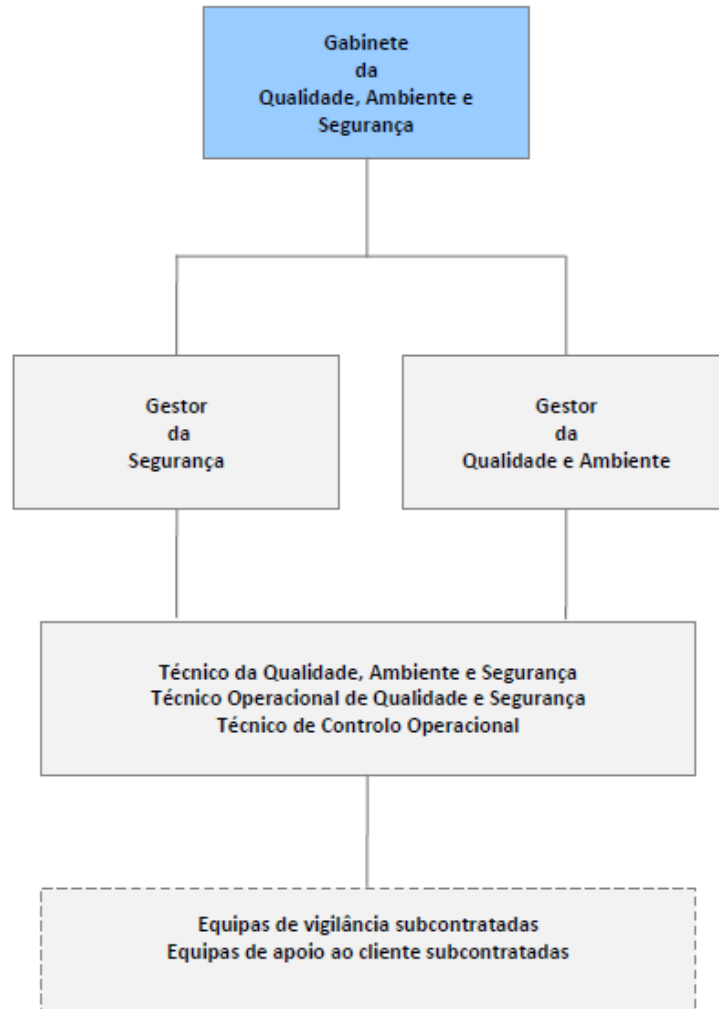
Gabinete
da
Qualidade, Ambiente e Segurança

Gestor
da
Segurança

Gestor
da
Qualidade e Ambiente

Técnico da Qualidade, Ambiente e Segurança
Técnico Operacional de Qualidade e Segurança
Técnico de Controlo Operacional

Equipas de vigilância subcontratadas
Equipas de apoio ao cliente subcontratadas